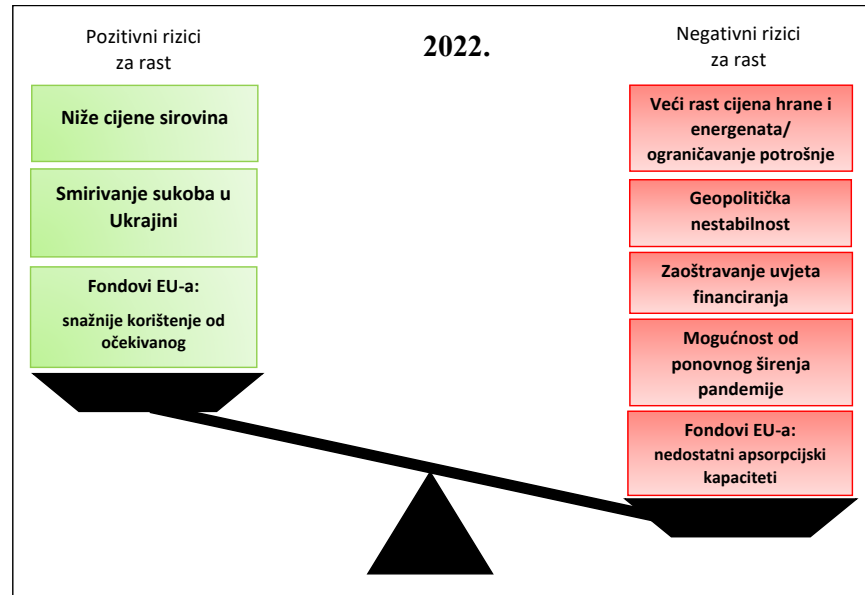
Pozitivni rizici za rast

2022.

Negativni rizici za rast

Niže cijene sirovina

Smirivanje sukoba u Ukrajini

Fondovi EU-a:
snažnije korištenje od očekivanog

Veći rast cijena hrane i energenata/ ograničavanje potrošnje

Geopolitička nestabilnost

Zaoštravanje uvjeta financiranja

Mogućnost od ponovnog širenja pandemije

Fondovi EU-a:
nedostatni apsorpcijski kapaciteti